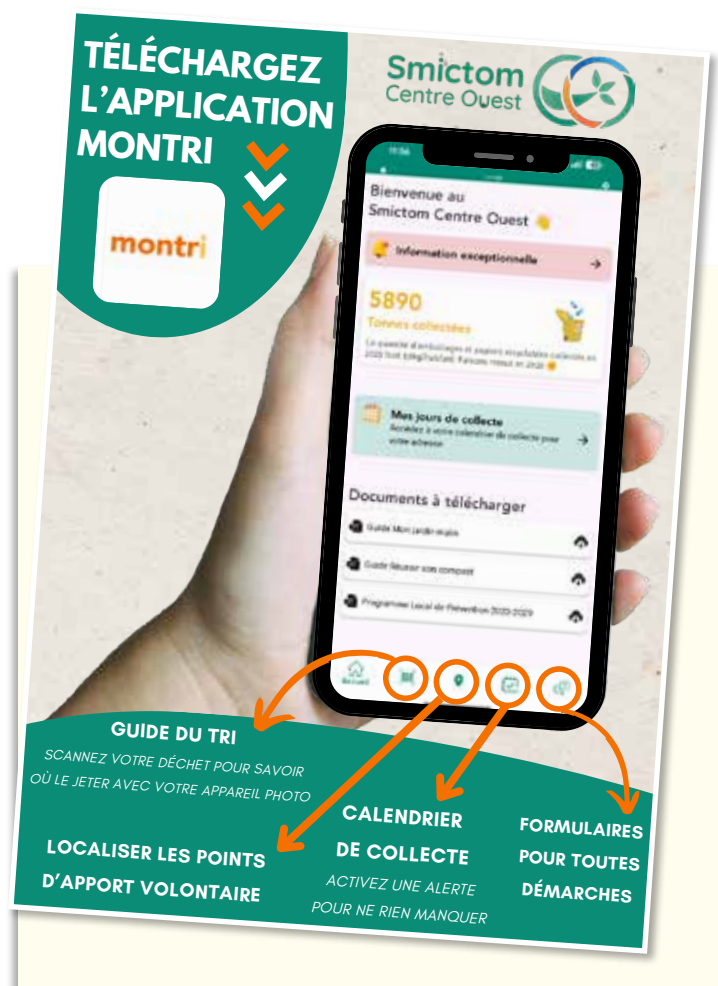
TÉLÉCHARGEZ L'APPLICATION MONTRI

montri

Smictom Centre Ouest

Bienvenue au Smictom Centre Ouest

Information exceptionnelle

5890

Tonnes collectées

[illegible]

Mes jours de collecte

Accédez à votre calendrier de collecte pour votre adresse

Documents à télécharger

Guide Mon jardin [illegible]

Guide Réussir son compost

Programme Local de Prévention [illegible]

Accueil

GUIDE DU TRI

SCANNEZ VOTRE DÉCHET POUR SAVOIR OÙ LE JETER AVEC VOTRE APPAREIL PHOTO

LOCALISER LES POINTS D'APPORT VOLONTAIRE

CALENDRIER DE COLLECTE

ACTIVEZ UNE ALERTE POUR NE RIEN MANQUER

FORMULAIRES POUR TOUTES DÉMARCHES